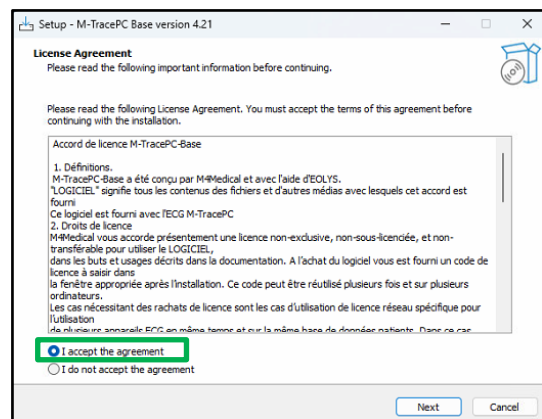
Setup - M-TracePC Base version 4.21

License Agreement
Please read the following important information before continuing.

Please read the following License Agreement. You must accept the terms of this agreement before continuing with the installation.

Accord de licence M-TracePC-Base

1. Définitions.
M-TracePC-Base a été conçu par M4Medical et avec l'aide d'EOLYS.
"LOGICIEL" signifie tous les contenus des fichiers et d'autres médias avec lesquels cet accord est fourni
Ce logiciel est fourni avec l'ECG M-TracePC
2. Droits de licence
M4Medical vous accorde présentement une licence non-exclusive, non-sous-licenciée, et non-transférable pour utiliser le LOGICIEL,
dans les buts et usages décrits dans la documentation. A l'achat du logiciel vous est fourni un code de licence à saisir dans
la fenêtre appropriée après l'installation. Ce code peut être réutilisé plusieurs fois et sur plusieurs ordinateurs.
Les cas nécessitant des rachats de licence sont les cas d'utilisation de licence réseau spécifique pour l'utilisation
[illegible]

I accept the agreement
I do not accept the agreement

Next
Cancel